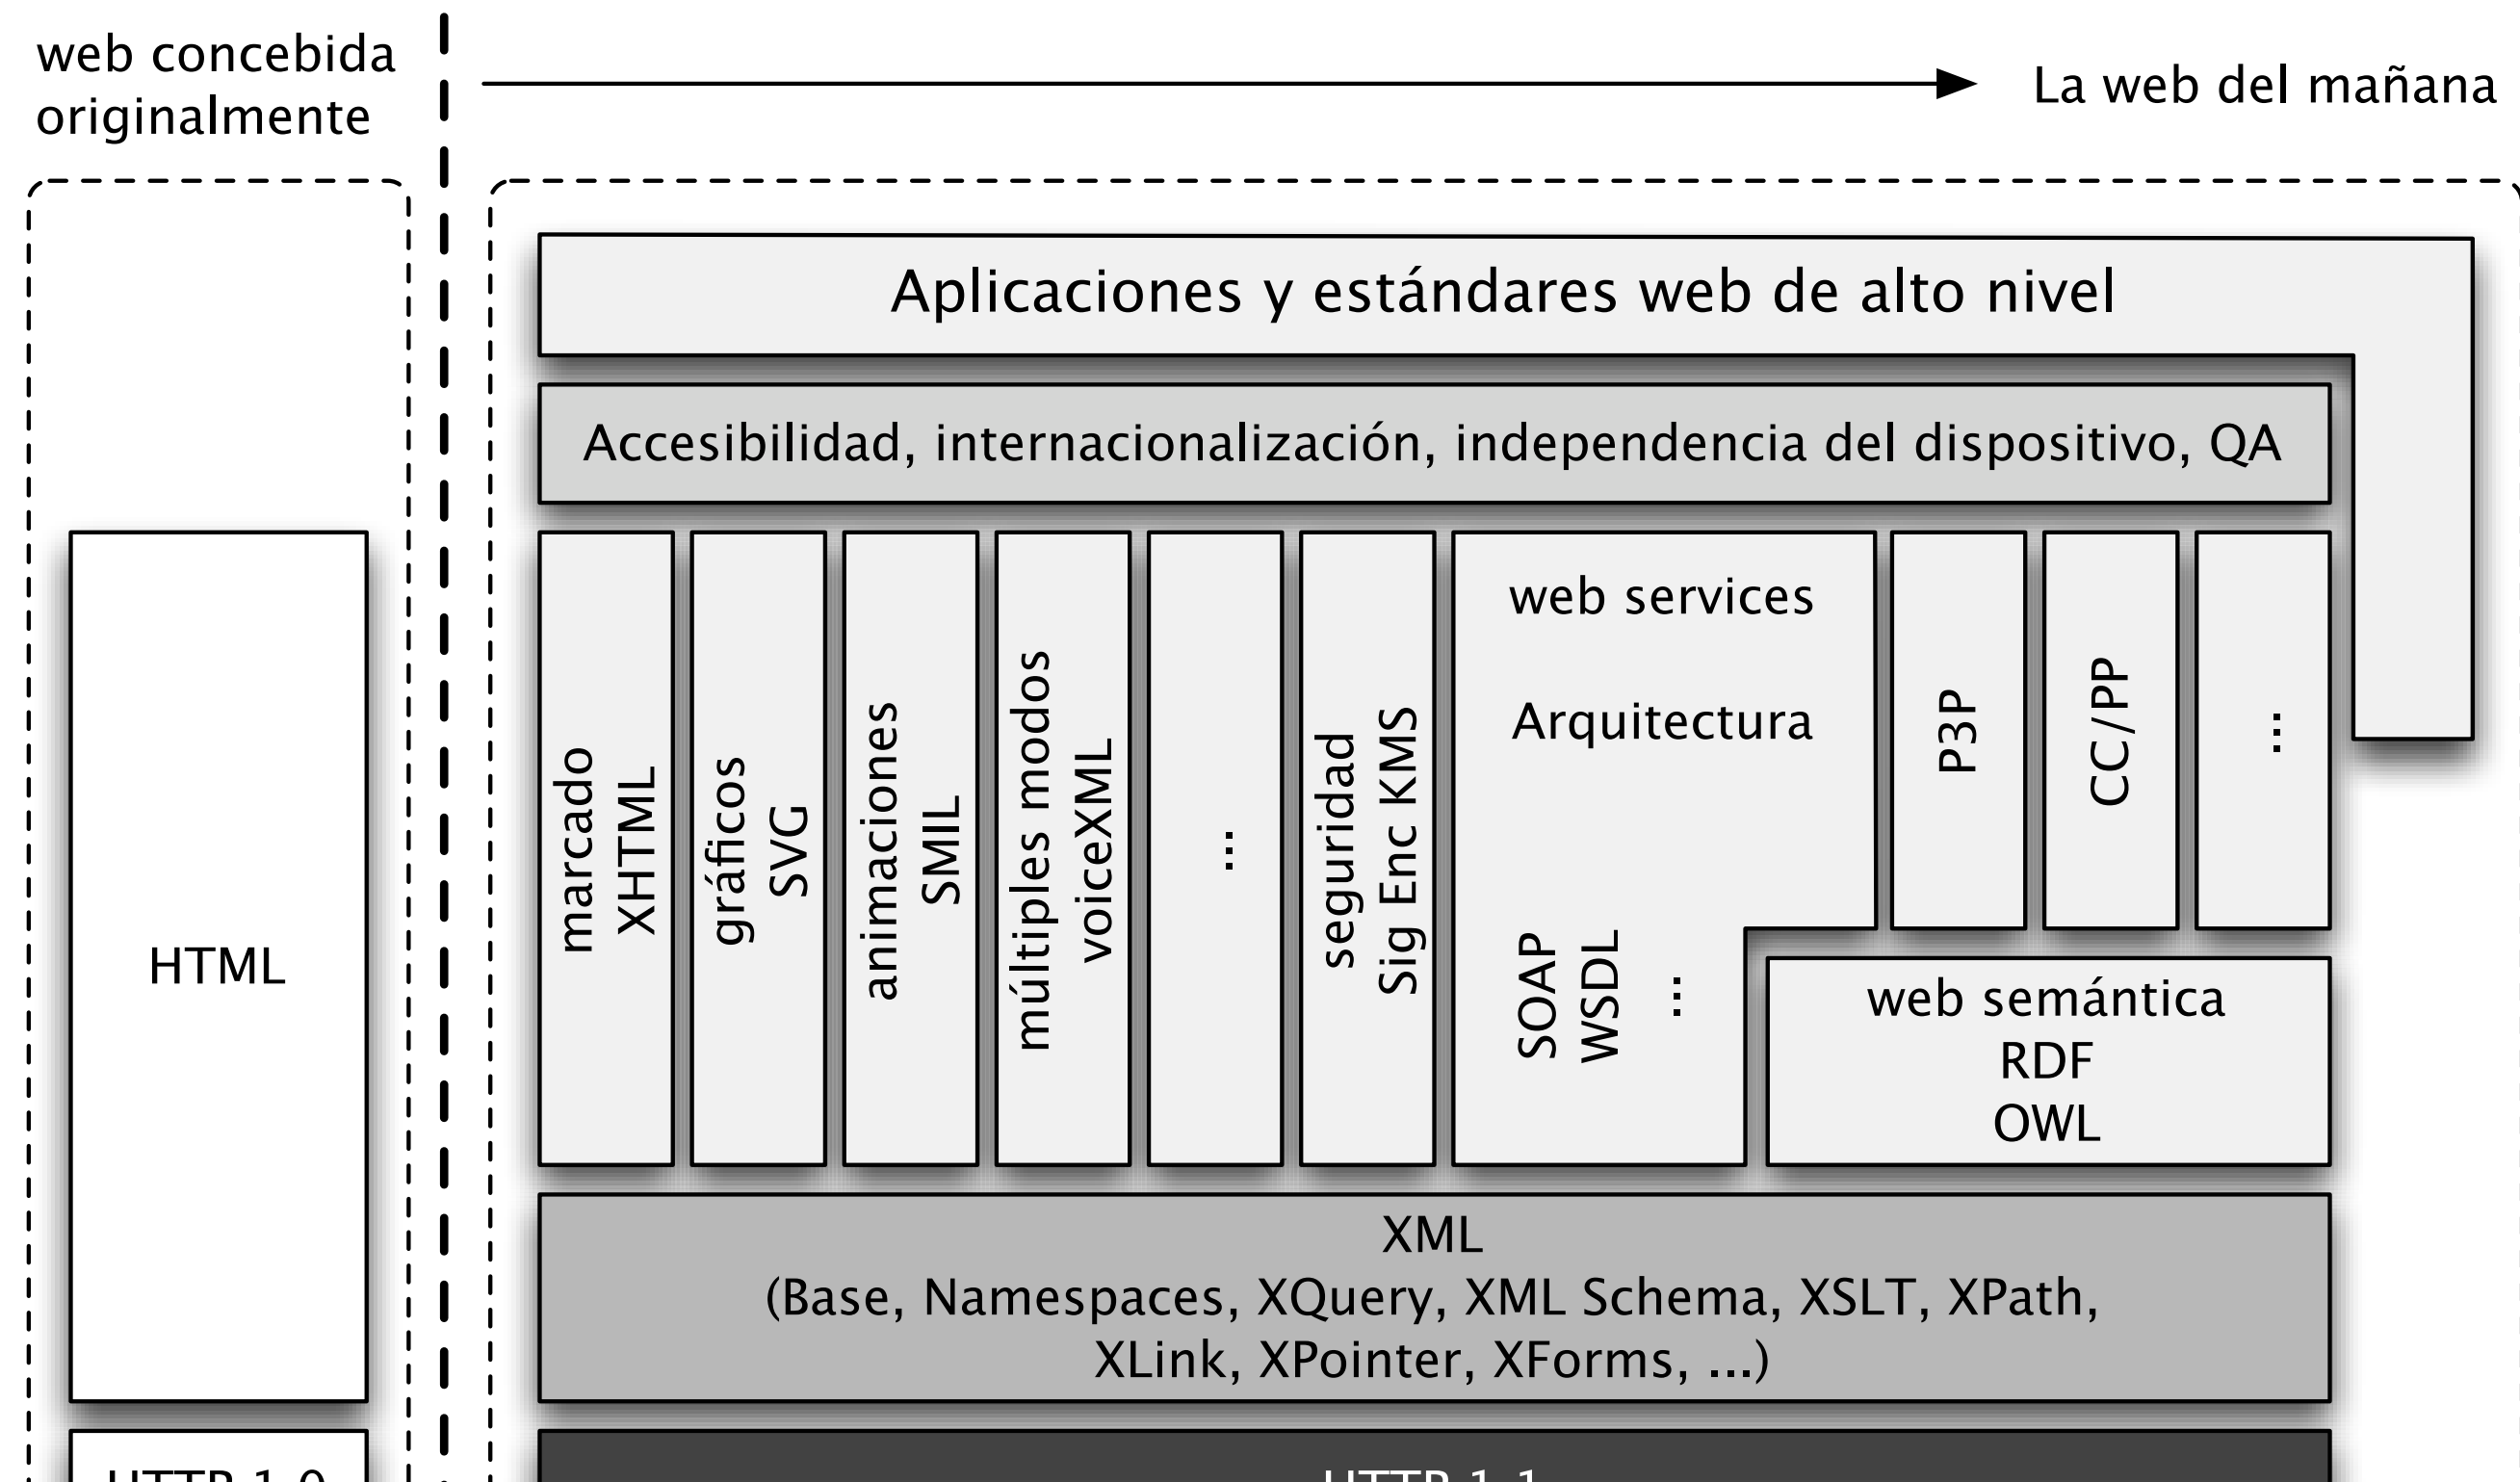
web concebida originalmente

La web del mañana

Aplicaciones y estándares web de alto nivel

Accesibilidad, internacionalización, independencia del dispositivo, QA

HTML

marcado XHTML

gráficos SVG

animaciones SMIL

múltiples modos voiceXML

...

seguridad Sig Enc KMS

web services

Arquitectura

SOAP WSDL ...

P3P

CC/PP

...

web semántica
RDF
OWL

XML
(Base, Namespaces, XQuery, XML Schema, XSLT, XPath, XLink, XPointer, XForms, ...)

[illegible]

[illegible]